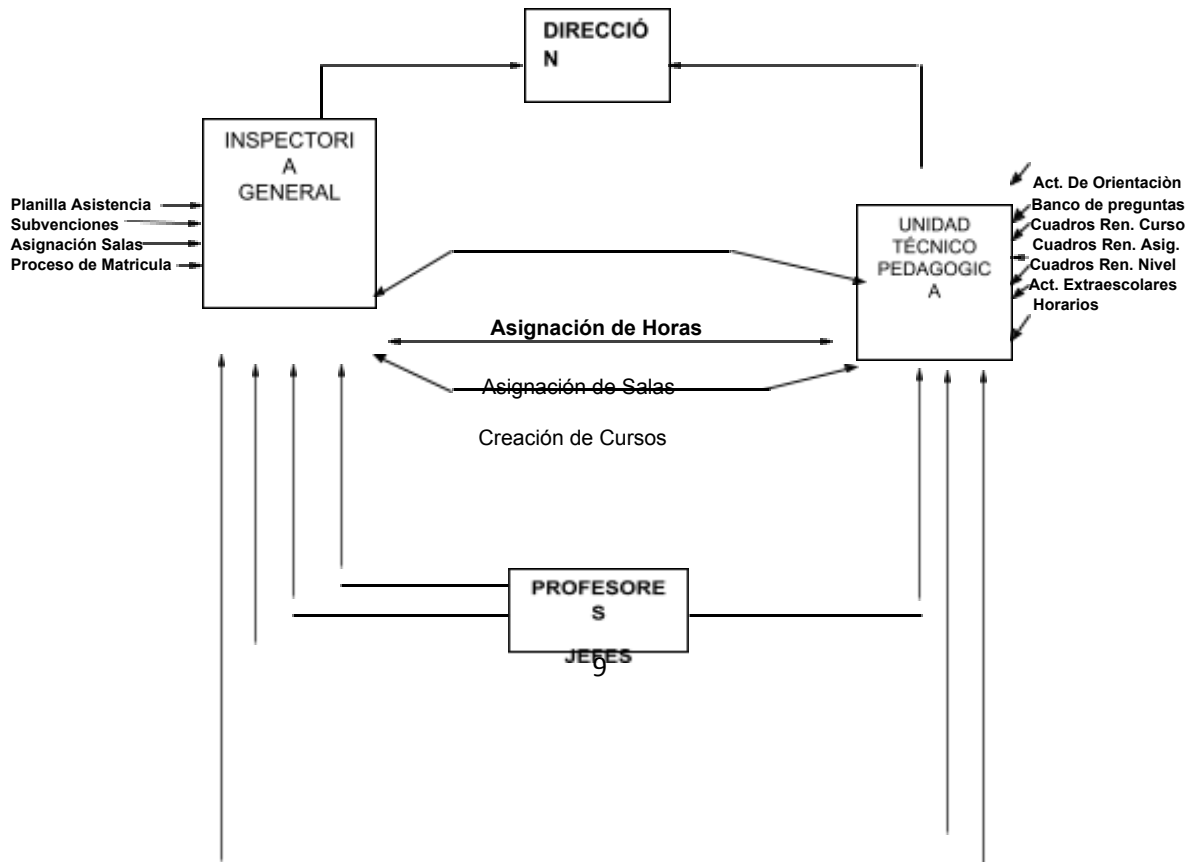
DIRECCIÓ
N

INSPECTORI
A
GENERAL

Planilla Asistencia
Subvenciones
Asignación Salas
Proceso de Matricula

Act. De Orientaciòn
Banco de preguntas
Cuadros Ren. Curso
Cuadros Ren. Asig.
Cuadros Ren. Nivel
Act. Extraescolares
Horarios

UNIDAD
TÉCNICO
PEDAGOGIC
A

Asignación de Horas

Asignación de Salas

Creación de Cursos

PROFESORE
S
JEFES

9